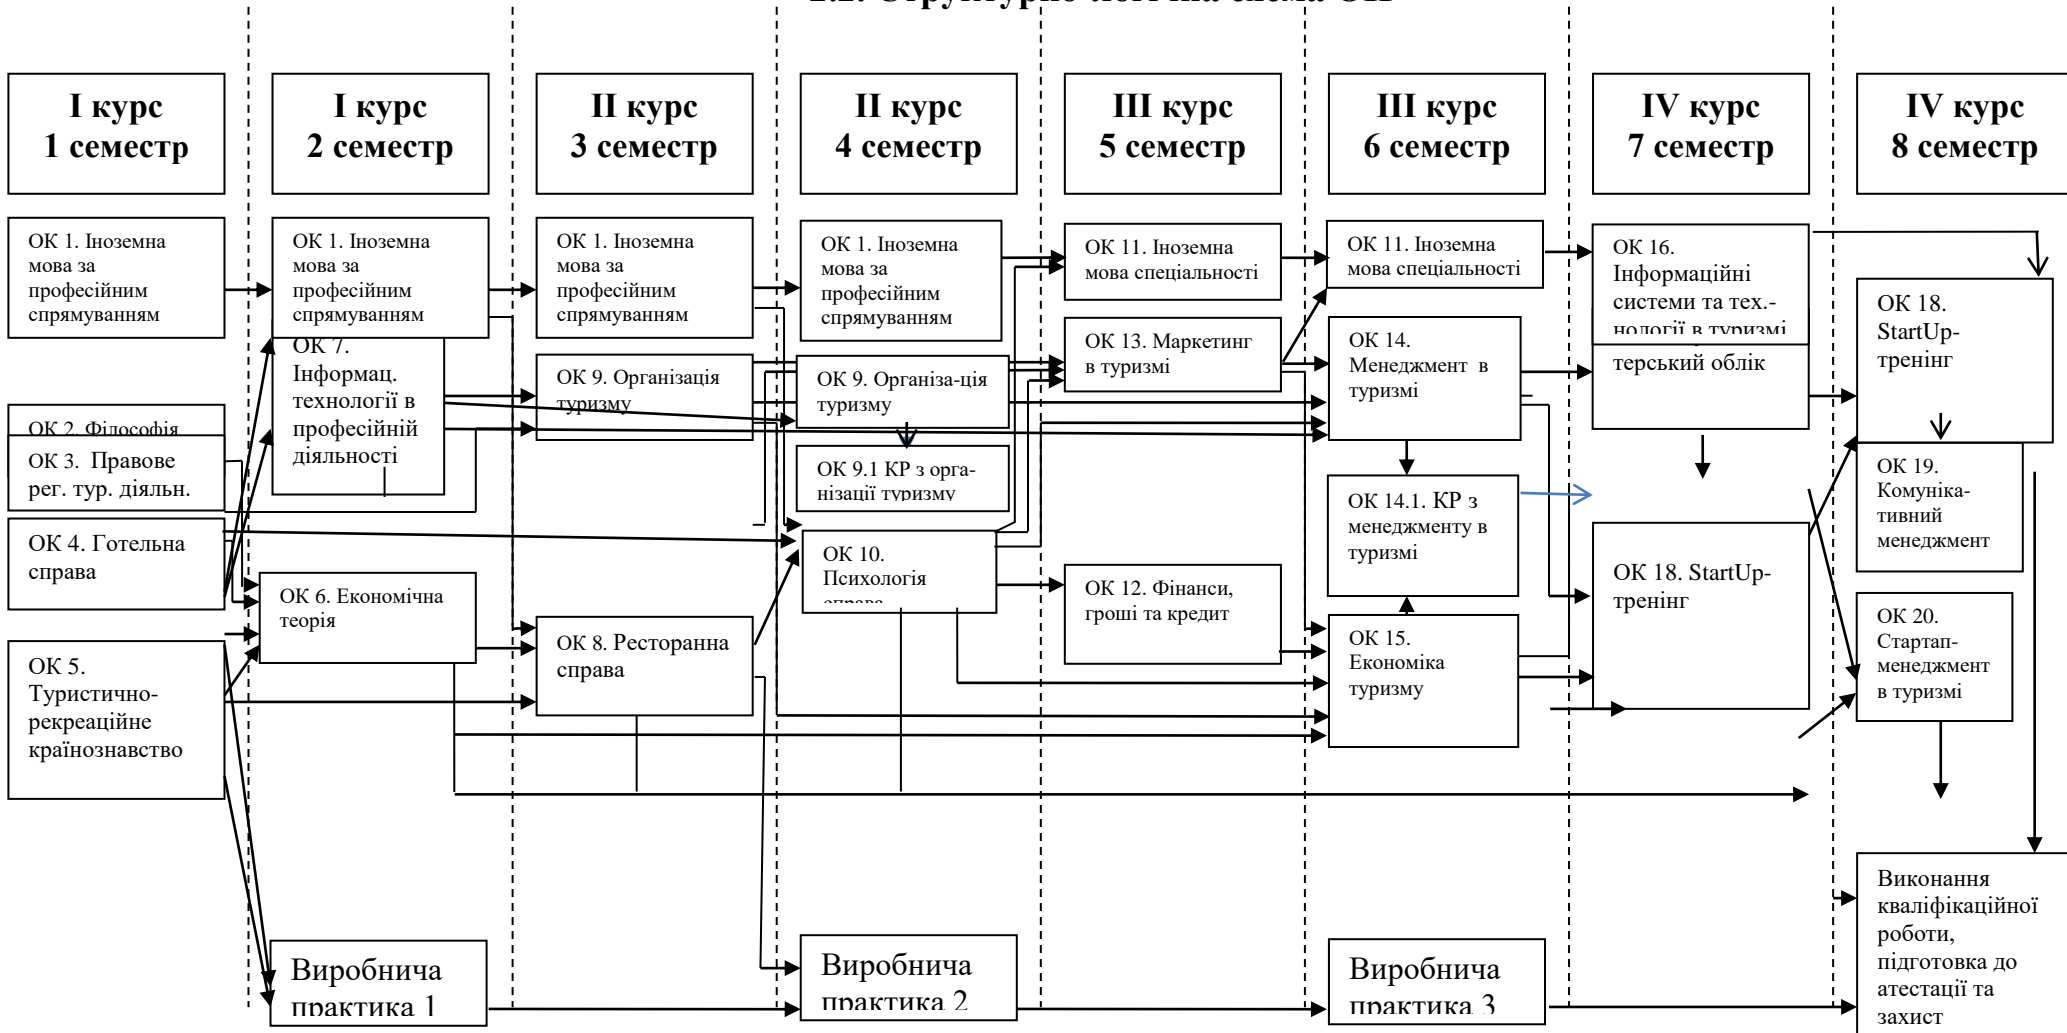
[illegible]

І курс
1 семестр

ОК 1. Іноземна мова за професійним спрямуванням

ОК 2. Філософія

ОК 3. Правове рег. тур. діяльн.

ОК 4. Готельна справа

ОК 5. Туристично-рекреаційне країнознавство

І курс
2 семестр

ОК 1. Іноземна мова за професійним спрямуванням

ОК 7. Інформац. технології в професійній діяльності

ОК 6. Економічна теорія

Виробнича практика 1

ІІ курс
3 семестр

ОК 1. Іноземна мова за професійним спрямуванням

ОК 9. Організація туризму

ОК 8. Ресторанна справа

ІІ курс
4 семестр

ОК 1. Іноземна мова за професійним спрямуванням

ОК 9. Організа-ція туризму

ОК 9.1 КР з орга-нізації туризму

ОК 10. Психологія справ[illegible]

Виробнича практика 2

ІІІ курс
5 семестр

ОК 11. Іноземна мова спеціальності

ОК 13. Маркетинг в туризмі

ОК 12. Фінанси, гроші та кредит

ІІІ курс
6 семестр

ОК 11. Іноземна мова спеціальності

ОК 14. Менеджмент в туризмі

ОК 14.1. КР з менеджменту в туризмі

ОК 15. Економіка туризму

Виробнича практика 3

IV курс
7 семестр

ОК 16. Інформаційні системи та тех.-нології в туризмі

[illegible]терський облік

ОК 18. StartUp-тренінг

IV курс
8 семестр

ОК 18. StartUp-тренінг

ОК 19. Комуніка-тивний менеджмент

ОК 20. Стартап-менеджмент в туризмі

Виконання кваліфікаційної роботи, підготовка до атестації та захист